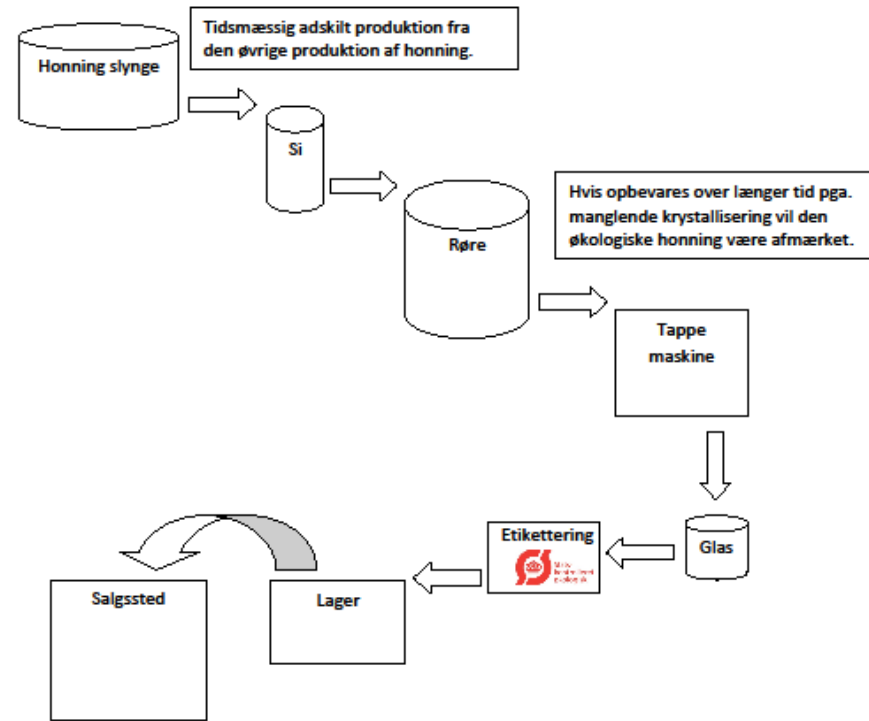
Tidsmæssig adskilt produktion fra den øvrige produktion af honning.

Honning slynge

Si

Hvis opbevares over længer tid pga. manglende krystallisering vil den økologiske honning være afmærket.

Røre

Tappe maskine

Glas

Etikettering

Salgssted

Lager